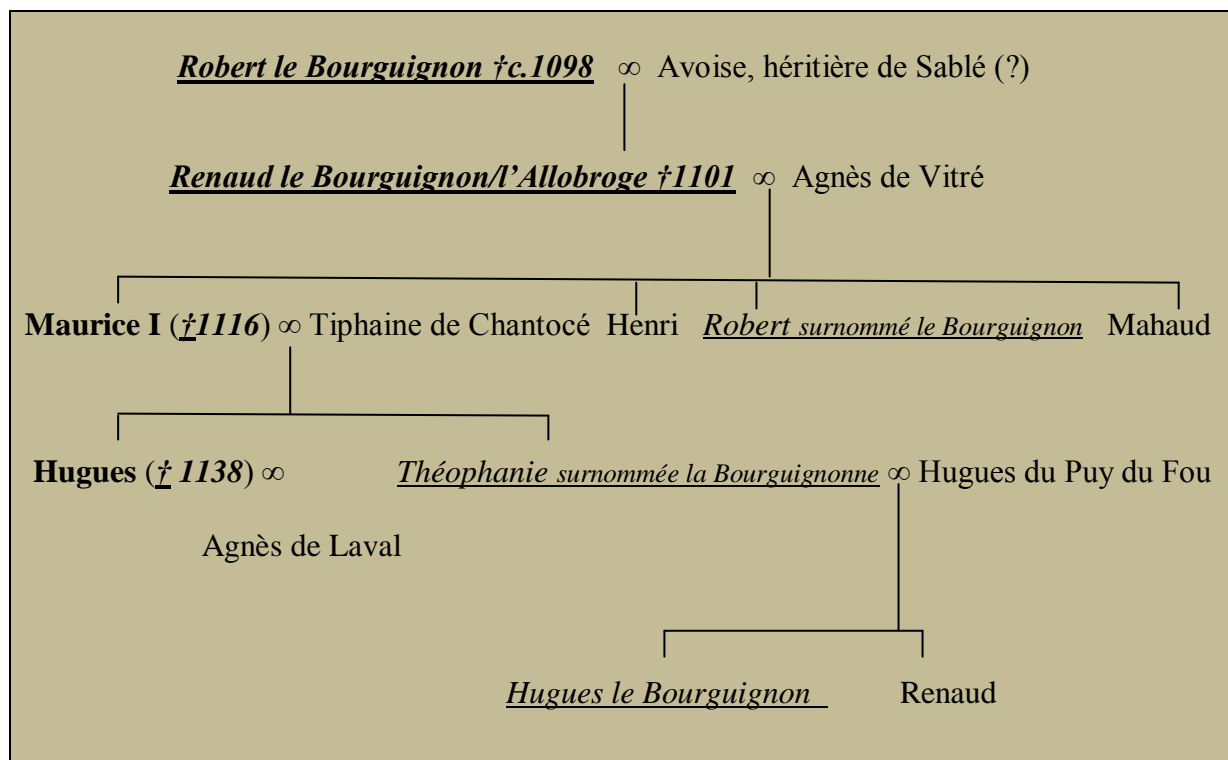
Robert le Bourguignon †c.1098 ∞ Avoise, héritière de Sablé (?)

Renaud le Bourguignon/l'Allobroge †1101 ∞ Agnès de Vitré

Maurice I (†1116) ∞ Tiphaine de Chantocé Henri Robert surnommé le Bourguignon Mahaud

Hugues († 1138) ∞ Agnès de Laval

Théophanie surnommée la Bourguignonne ∞ Hugues du Puy du Fou

Hugues le Bourguignon Renaud